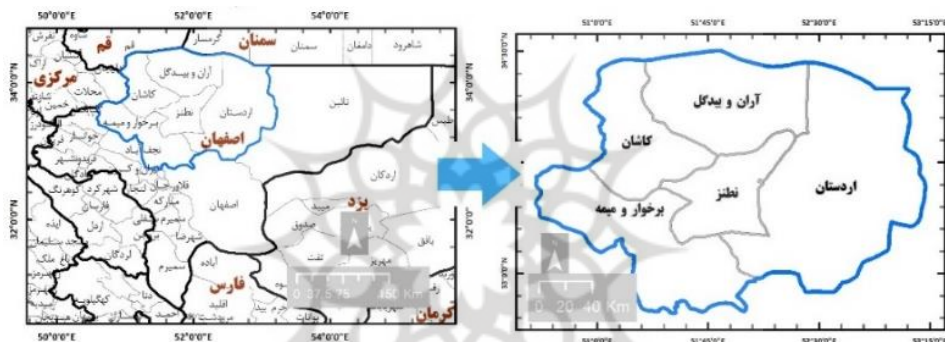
50°0'0"E
52°0'0"E
54°0'0"E
قم
سمنان
گرمسار
سمنان
دامغان
شاهرود
مرکزی
آران و بیدگل
کاشان
اردستان
نطنز
برخوار و میمه
نائین
اصفهان
محلات
خمین
خوانسار
نجف آباد
اصفهان
شهرکرد
اردکان
یزد
میبد
صدوق
تفت
بافق
مهریز
آباده
فارس
اقلید
کرمان
لردگان
ایذه
کهگیلویه
34°0'0"N
32°0'0"N
0 37.5 75 150 Km

51°0'0"E
51°45'0"E
52°30'0"E
53°15'0"E
34°30'0"N
34°0'0"N
33°30'0"N
33°0'0"N
آران و بیدگل
کاشان
نطنز
برخوار و میمه
اردستان
0 20 40 Km